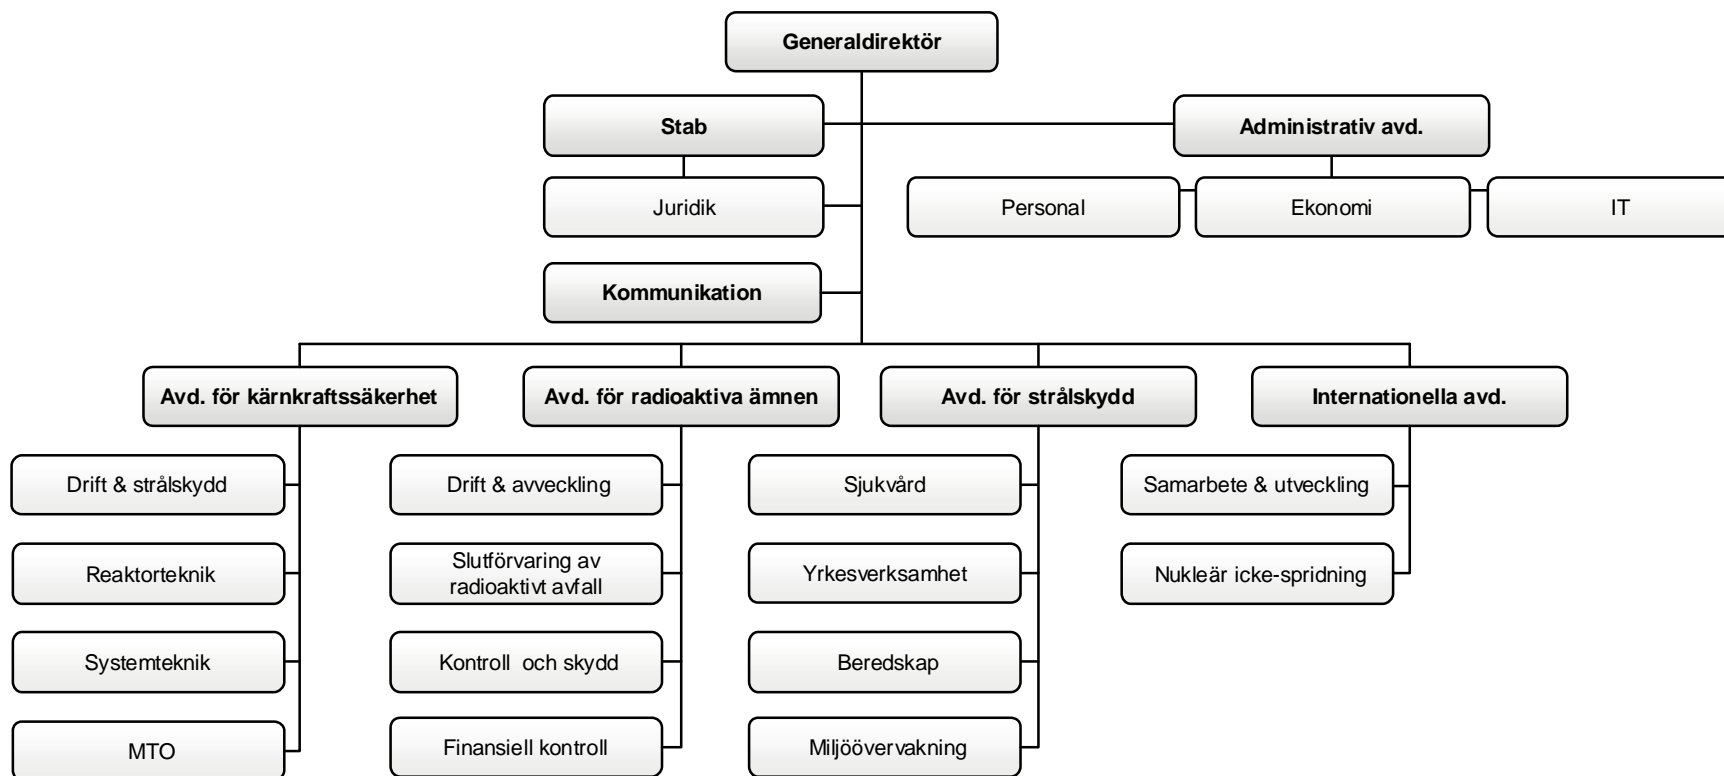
Generaldirektör

Stab

Administrativ avd.

Juridik

Personal

Ekonomi

IT

Kommunikation

Avd. för kärnkraftssäkerhet

Drift & strålskydd

Reaktorteknik

Systemteknik

MTO

Avd. för radioaktiva ämnen

Drift & avveckling

Slutförvaring av radioaktivt avfall

Kontroll och skydd

Finansiell kontroll

Avd. för strålskydd

Sjukvård

Yrkesverksamhet

Beredskap

Miljöövervakning

Internationella avd.

Samarbete & utveckling

Nukleär icke-spridning